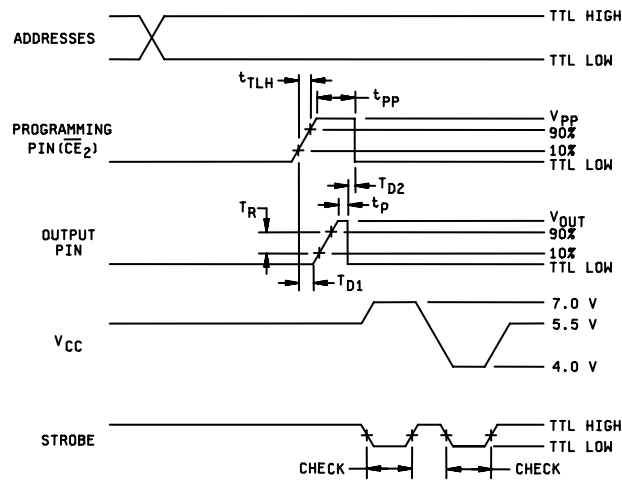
ADDRESSES

TTL HIGH

TTL LOW

$t_{TLH}$

$t_{PP}$

PROGRAMMING PIN ($\overline{CE}_2$)

$V_{PP}$

90%

10%

TTL LOW

$T_{D2}$

$t_P$

$T_R$

OUTPUT PIN

$V_{OUT}$

90%

10%

TTL LOW

$T_{D1}$

$V_{CC}$

7.0 V

5.5 V

4.0 V

STROBE

TTL HIGH

TTL LOW

CHECK

CHECK